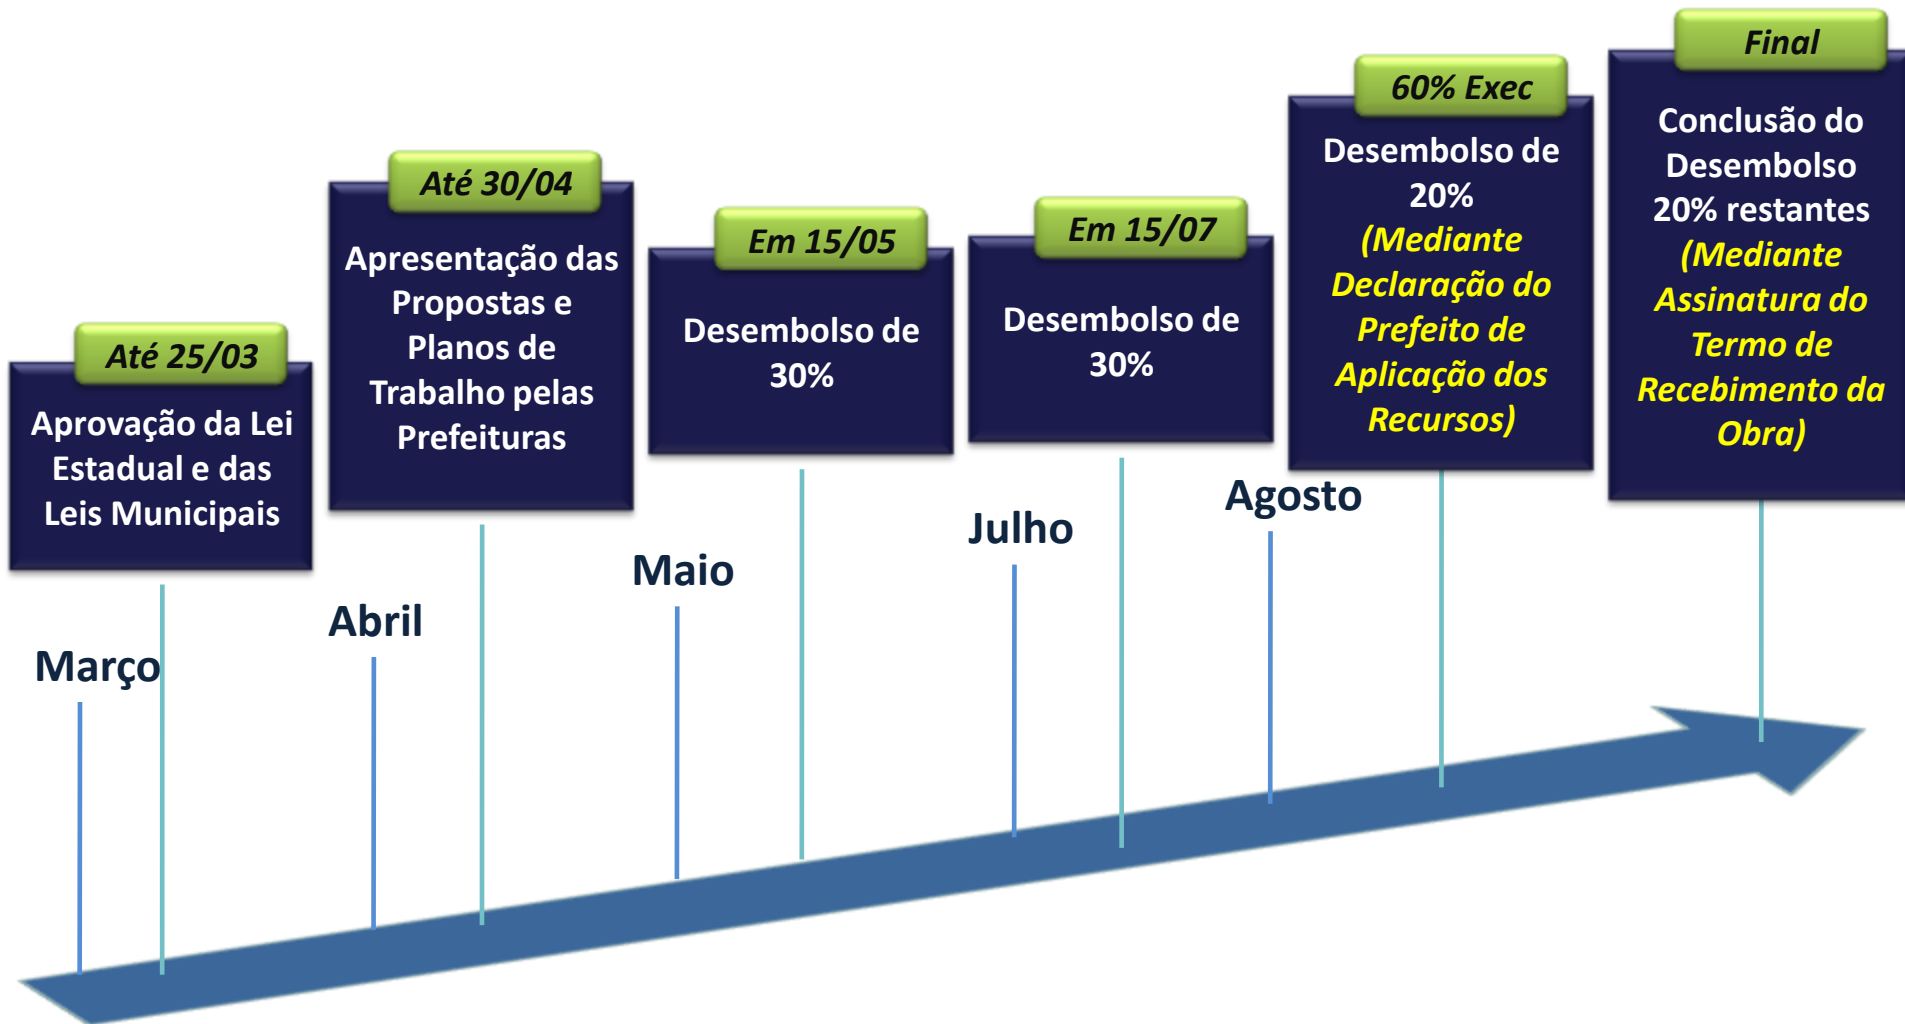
Até 25/03

Aprovação da Lei Estadual e das Leis Municipais

Até 30/04

Apresentação das Propostas e Planos de Trabalho pelas Prefeituras

Em 15/05

Desembolso de 30%

Em 15/07

Desembolso de 30%

60% Exec

Desembolso de 20% (Mediante Declaração do Prefeito de Aplicação dos Recursos)

Final

Conclusão do Desembolso 20% restantes (Mediante Assinatura do Termo de Recebimento da Obra)

Março

Abril

Maio

Julho

Agosto